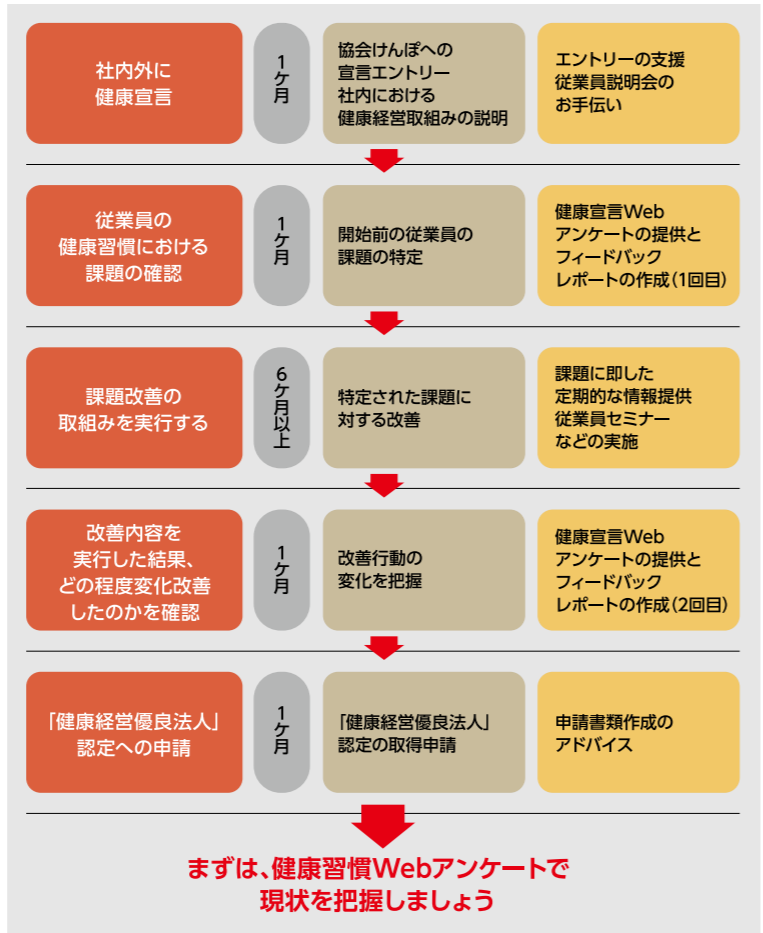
社内外に
健康宣言

1ケ月

協会けんぽへの
宣言エントリー
社内における
健康経営取組みの説明

エントリーの支援
従業員説明会の
お手伝い

従業員の
健康習慣における
課題の確認

1ケ月

開始前の従業員の
課題の特定

健康宣言Web
アンケートの提供と
フィードバック
レポートの作成（1回目）

課題改善の
取組みを実行する

6ケ月以上

特定された課題に
対する改善

課題に即した
定期的な情報提供
従業員セミナー
などの実施

改善内容を
実行した結果、
どの程度変化改善
したのかを確認

1ケ月

改善行動の
変化を把握

健康宣言Web
アンケートの提供と
フィードバック
レポートの作成（2回目）

「健康経営優良法人」
認定への申請

1ケ月

「健康経営優良法人」
認定の取得申請

申請書類作成の
アドバイス

まずは、健康習慣Webアンケートで
現状を把握しましょう